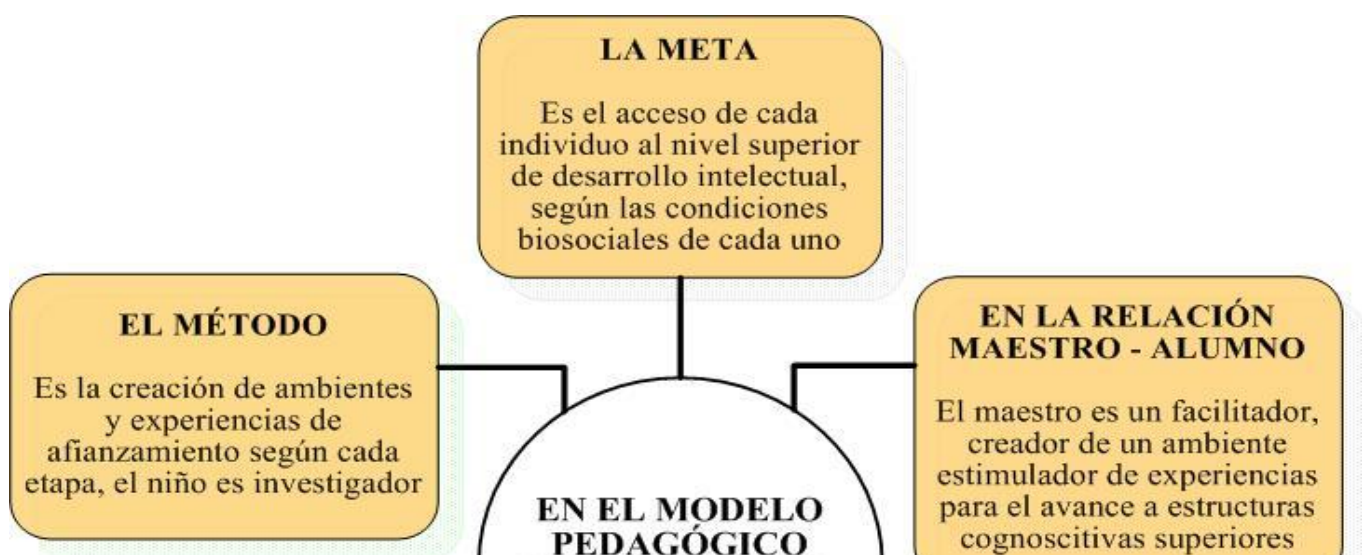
LA META

Es el acceso de cada individuo al nivel superior de desarrollo intelectual, según las condiciones biosociales de cada uno

EL MÉTODO

Es la creación de ambientes y experiencias de afianzamiento según cada etapa, el niño es investigador

EN EL MODELO PEDAGÓGICO

EN LA RELACIÓN MAESTRO - ALUMNO

El maestro es un facilitador, creador de un ambiente estimulador de experiencias para el avance a estructuras cognoscitivas superiores